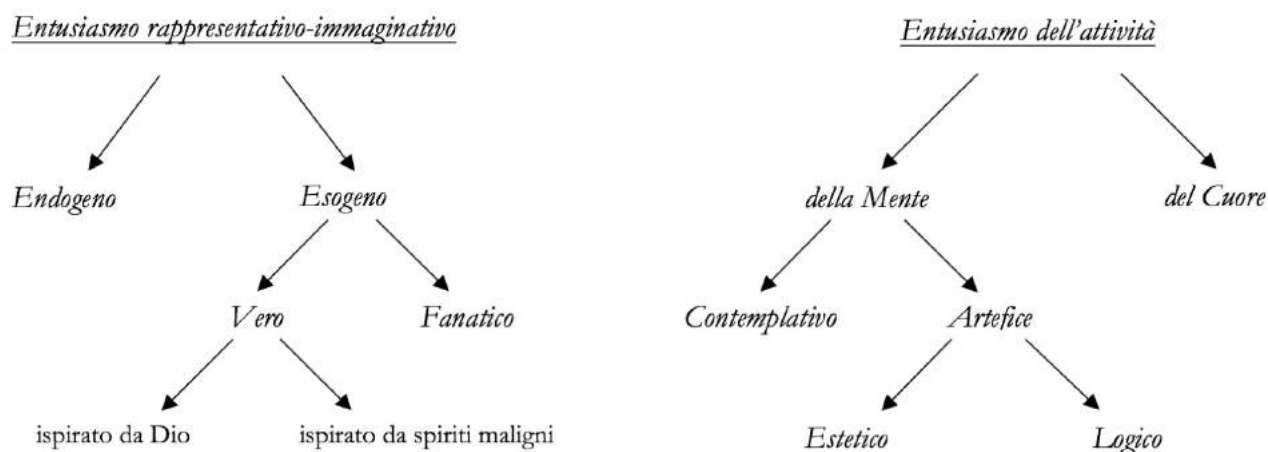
Entusiasmo rappresentativo-immaginativo

Endogeno

Esogeno

Vero

Fanatico

ispirato da Dio

ispirato da spiriti maligni

Entusiasmo dell'attività

della Mente

del Cuore

Contemplativo

Artefice

Estetico

Logico